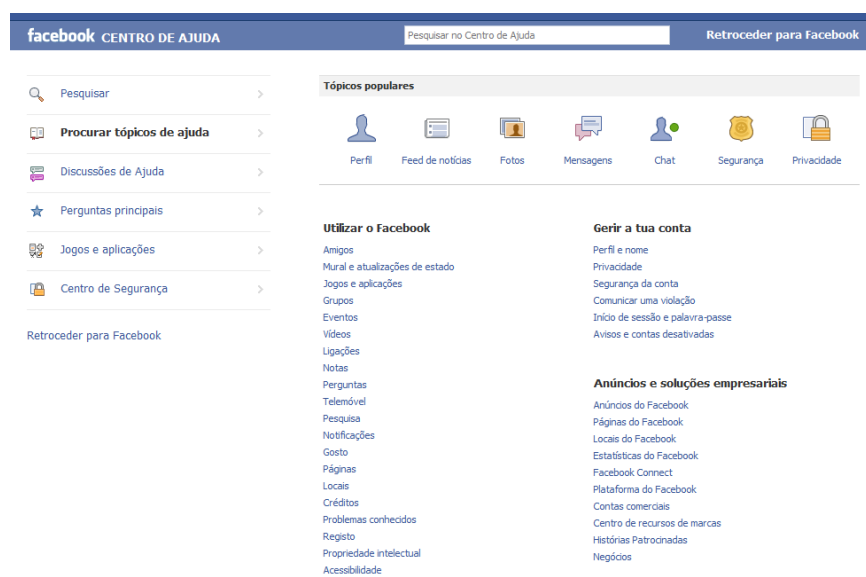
facebook CENTRO DE AJUDA

Pesquisar no Centro de Ajuda

Retroceder para Facebook

Pesquisar

Procurar tópicos de ajuda

Discussões de Ajuda

Perguntas principais

Jogos e aplicações

Centro de Segurança

Retroceder para Facebook

Tópicos populares

Perfil
Feed de notícias
Fotos
Mensagens
Chat
Segurança
Privacidade

Utilizar o Facebook

Amigos
Mural e atualizações de estado
Jogos e aplicações
Grupos
Eventos
Vídeos
Ligações
Notas
Perguntas
Telemóvel
Pesquisa
Notificações
Gosto
Páginas
Locais
Créditos
Problemas conhecidos
Registo
Propriedade intelectual
Acessibilidade

Gerir a tua conta

Perfil e nome
Privacidade
Segurança da conta
Comunicar uma violação
Início de sessão e palavra-passe
Avisos e contas desativadas

Anúncios e soluções empresariais

Anúncios do Facebook
Páginas do Facebook
Locais do Facebook
Estatísticas do Facebook
Facebook Connect
Plataforma do Facebook
Contas comerciais
Centro de recursos de marcas
Histórias Patrocinadas
Negócios